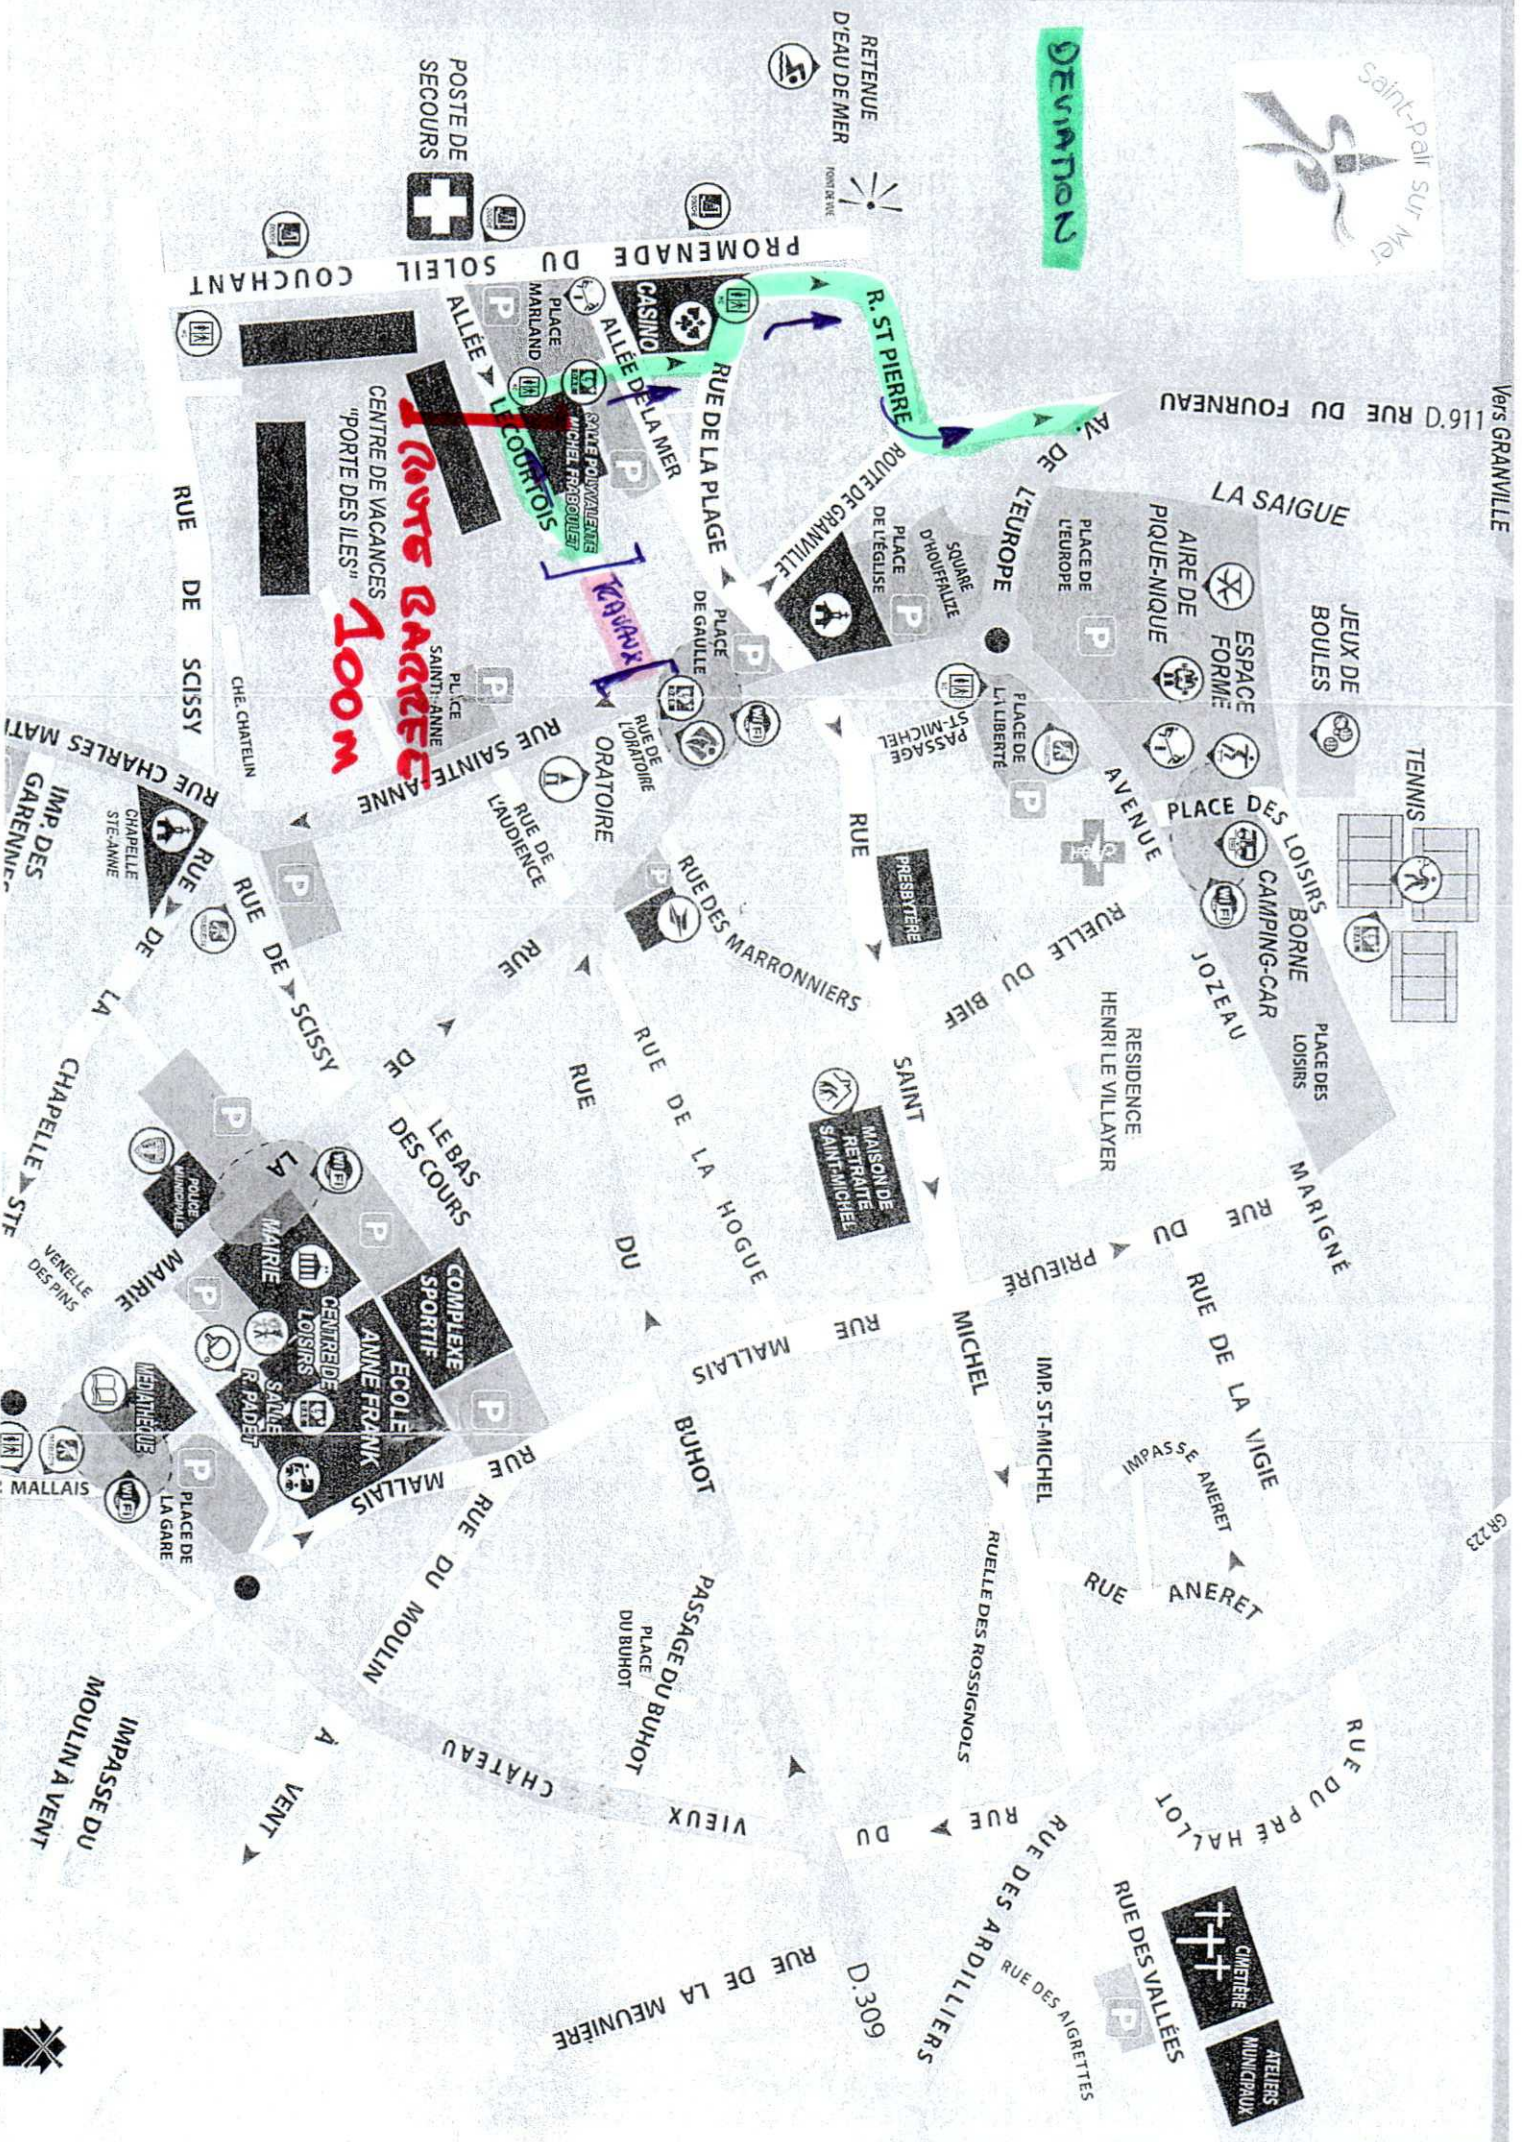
Saint-Pair sur Mer

Vers GRANVILLE

D.911 RUE DU FOURNEAU

DEVIATION

RETENUE D'EAU DE MER

FONT DE RIVE

POSTE DE SECOURS

PROMENADE DU SOLEIL COUCHANT

R. ST PIERRE

AV. DE L'EUROPE

LA SAIGUE

JEUX DE BOULES

TENNIS

ESPACE FORME

AIRE DE PIQUE-NIQUE

PLACE DE L'EUROPE

SQUARE D'HOUFFALIZE

PLACE DE L'EGLISE

ROUTE DE GRANVILLE

CASINO

ALLÉE DE LA MER

RUE DE LA PLAGE

PLACE MARLAND

ALLÉE LE COURTOIS

SALLE POLYVALENTE MICHEL FRABOULET

TRAVAUX

ROUTE BARREE 100m

CENTRE DE VACANCES "PORTE DES ILES"

PLACE DE GAULLE

RUE DE SCISSY

CHE. CHATELIN

PLACE SAINT-ANNE

RUE SAINTE-ANNE

RUE DE L'ORATOIRE

ORATOIRE

RUE DE L'AUDIENCE

PASSAGE ST-MICHEL

PLACE DE LA LIBERTÉ

PLACE DES LOISIRS

AVENUE JOZEAU MARIGNÉ

BORNE CAMPING-CAR

PLACE DES LOISIRS

RUELLE DU BIEF

RESIDENCE HENRI LE VILLAYER

PRESBYTERE

RUE SAINT MICHEL

RUE DES MARRONNIERS

RUE CHARLES MATI

CHAPELLE STE-ANNE

IMP. DES GARENNES

RUE DE LA CHAPELLE STE

RUE DE SCISSY

RUE DE LA HOGUE

RUE DU BUHOT

MAISON DE RETRAITE SAINT-MICHEL

RUE DU PRIEURÉ

RUE DE LA VIGIE

RUE DE LE BAS DES COURS

LA MAIRIE

POLICE MUNICIPALE

VENELLE DES PINS

MAIRIE

CENTRE DE LOISIRS

SALLE R. PADET

COMPLEXE SPORTIF

ECOLE ANNE FRANK

MÉDIATHÈQUE

RUE MALLAIS

MALLAIS

PLACE DE LA GARE

RUE MALLAIS

IMP. ST-MICHEL

IMPASSE ANERET

RUE ANERET

GR 223

RUE DU MOULIN A VENT

IMPASSE DU MOULIN A VENT

RUE DU VIEUX CHÂTEAU

PASSAGE DU BUHOT

PLACE DU BUHOT

RUELLE DES ROSSIGNOLS

RUE DU PRE HALLOT

RUE DES ARDILLIERS

RUE DES AIGRETTES

RUE DES VALLÉES

CIMETIÈRE

ATELIERS MUNICIPAUX

RUE DE LA MEUNIÈRE

D.309